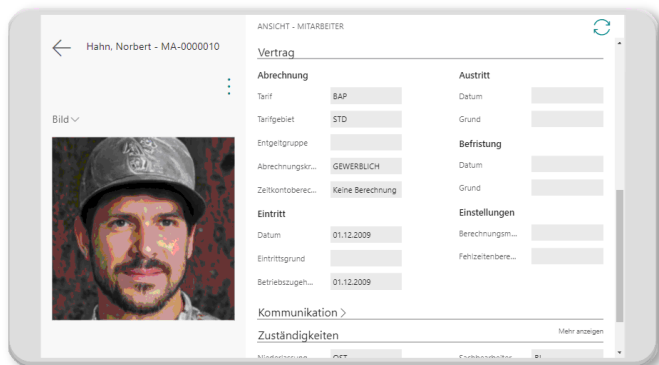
Hahn, Norbert - MA-0000010

Bild

ANSICHT - MITARBEITER

Vertrag

Abrechnung

| | |
|---|---|
| Tarif | BAP |
| Tarifgebiet | STD |
| Entgeltgruppe | |
| Abrechnungskr... | GEWERBLICH |
| Zeitkontoberec... | Keine Berechnung |

Eintritt

| | |
|---|---|
| Datum | 01.12.2009 |
| Eintrittsgrund | |
| Betriebszugeh... | 01.12.2009 |

Austritt

| | |
|---|---|
| Datum | |
| Grund | |

Befristung

| | |
|---|---|
| Datum | |
| Grund | |

Einstellungen

| | |
|---|---|
| Berechnungsm... | |
| Fehlzeitenbere... | |

Kommunikation >

Zuständigkeiten

Mehr anzeigen

Niederlassung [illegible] Sachbearbeiter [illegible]